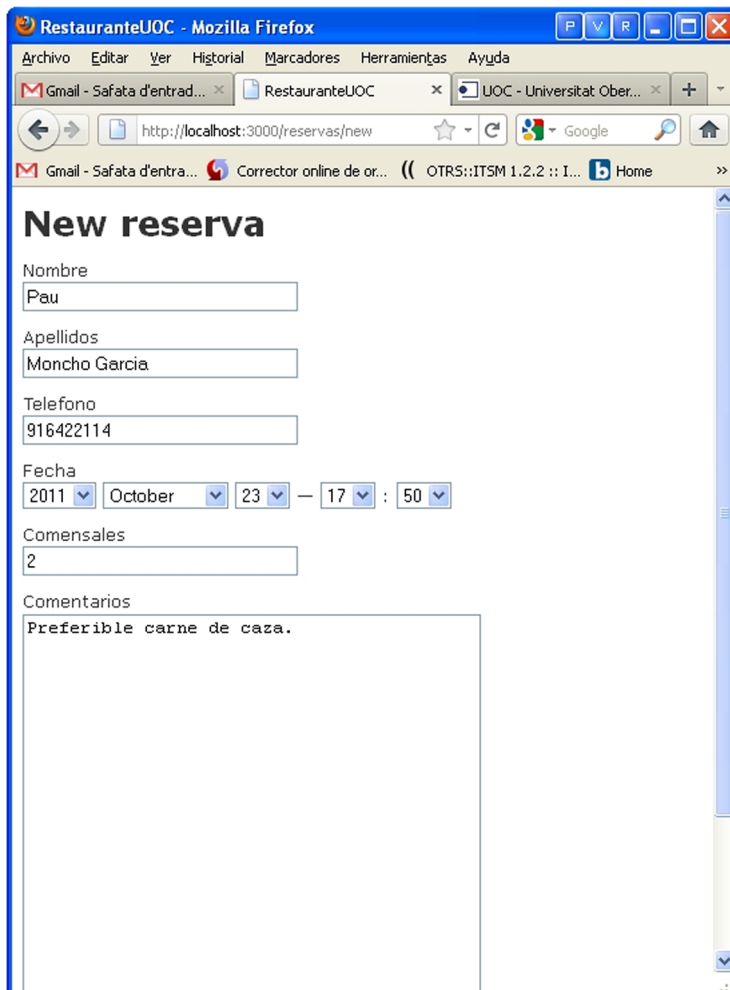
RestauranteUOC - Mozilla Firefox

P V R

Archivo Editar Ver Historial Marcadores Herramientas Ayuda

Gmail - Safata d'entrad... × RestauranteUOC × UOC - Universitat Ober... × +

http://localhost:3000/reservas/new

Google

Gmail - Safata d'entra... Corrector online de or... OTRS::ITSM 1.2.2 :: I... Home »

New reserva

Nombre
Pau

Apellidos
Moncho Garcia

Telefono
916422114

Fecha
2011 October 23 — 17 : 50

Comensales
2

Comentarios
Preferible carne de caza.